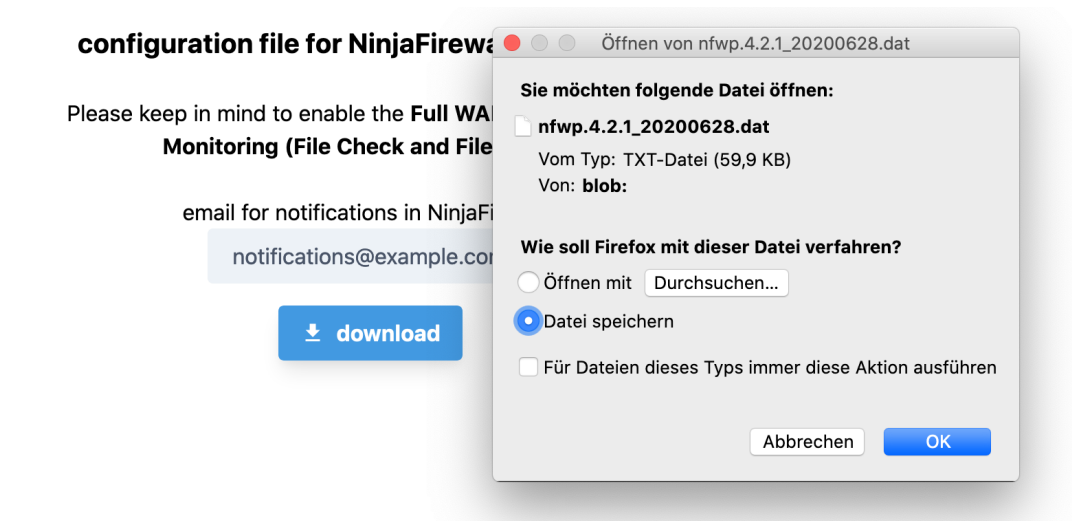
configuration file for NinjaFirewa

Please keep in mind to enable the Full WA
Monitoring (File Check and File

email for notifications in NinjaFi

notifications@example.cor

download

Öffnen von nfwp.4.2.1_20200628.dat

Sie möchten folgende Datei öffnen:

nfwp.4.2.1_20200628.dat

Vom Typ: TXT-Datei (59,9 KB)

Von: blob:

Wie soll Firefox mit dieser Datei verfahren?

Öffnen mit Durchsuchen...

Datei speichern

Für Dateien dieses Typs immer diese Aktion ausführen

Abbrechen OK